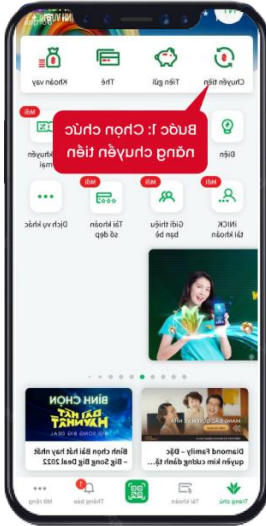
Chuyển tiền
Tiền gửi
Thẻ
Khoản vay

Bước 1: Chọn chức năng chuyển tiền

Mới
Điện
Chuyển
mại

Mới
NICK
tài khoản
Mới
Giới thiệu
bạn bè
Mới
Tài khoản
số đẹp
Dịch vụ khác

BÌNH CHỌN
BÀI HÁT HAY NHẤT
Bình chọn Bài hát hay nhất - Big Song Big Deal 2022
Diamond Family - Đặc quyền khám chữa lành

Trang chủ
Tài khoản
Thông báo
Mở rộng